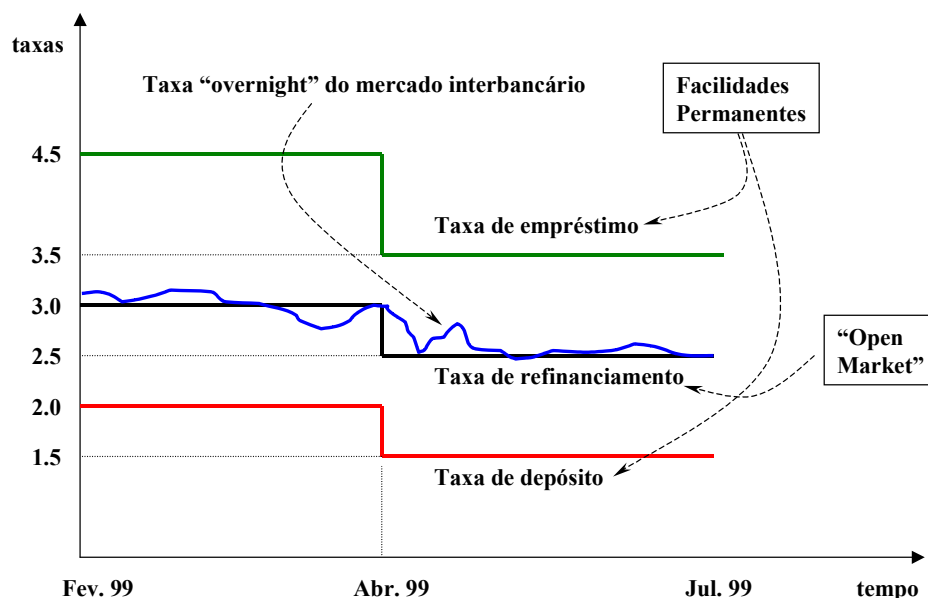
taxas

Taxa “overnight” do mercado interbancário

Facilidades Permanentes

4.5

Taxa de empréstimo

3.5

3.0

2.5

“Open Market”

Taxa de refinanciamento

2.0

1.5

Taxa de depósito

Fev. 99

Abr. 99

Jul. 99

tempo